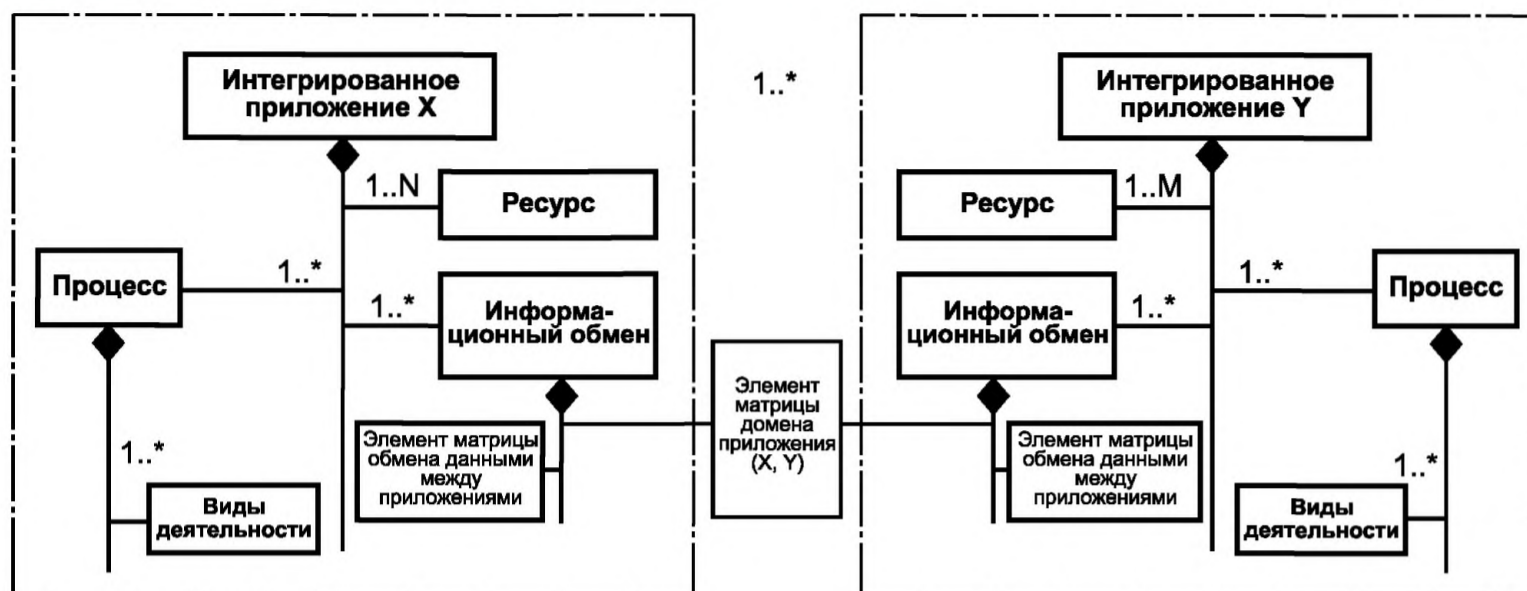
Интегрированное приложение X

1..N

Ресурс

Процесс

1..*

1..*

Информационный обмен

1..*

Элемент матрицы обмена данными между приложениями

Виды деятельности

1..*

Элемент матрицы домена приложения (X, Y)

Интегрированное приложение Y

Ресурс

1..M

1..*

Процесс

Информационный обмен

1..*

Элемент матрицы обмена данными между приложениями

1..*

Виды деятельности